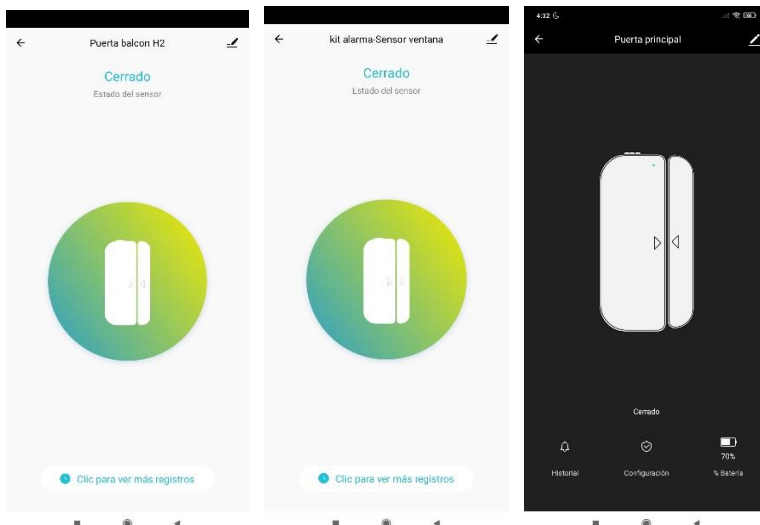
Puerta balcon H2

Cerrado

Estado del sensor

Clic para ver más registros

kit alarma-Sensor ventana

Cerrado

Estado del sensor

Clic para ver más registros

4:32

Puerta principal

Cerrado

Historial

Configuración

70%

% Batería